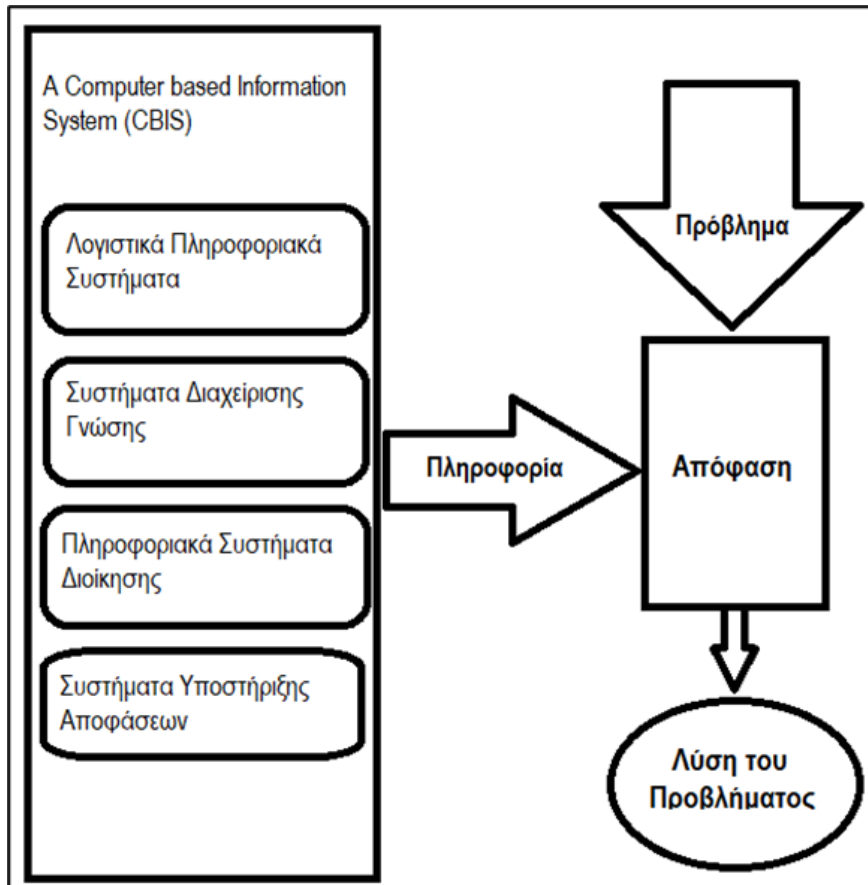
A Computer based Information System (CBIS)

Λογιστικά Πληροφοριακά Συστήματα

Συστήματα Διαχείρισης Γνώσης

Πληροφοριακά Συστήματα Διοίκησης

Συστήματα Υποστήριξης Αποφάσεων

Πρόβλημα

Πληροφορία

Απόφαση

Λύση του Προβλήματος